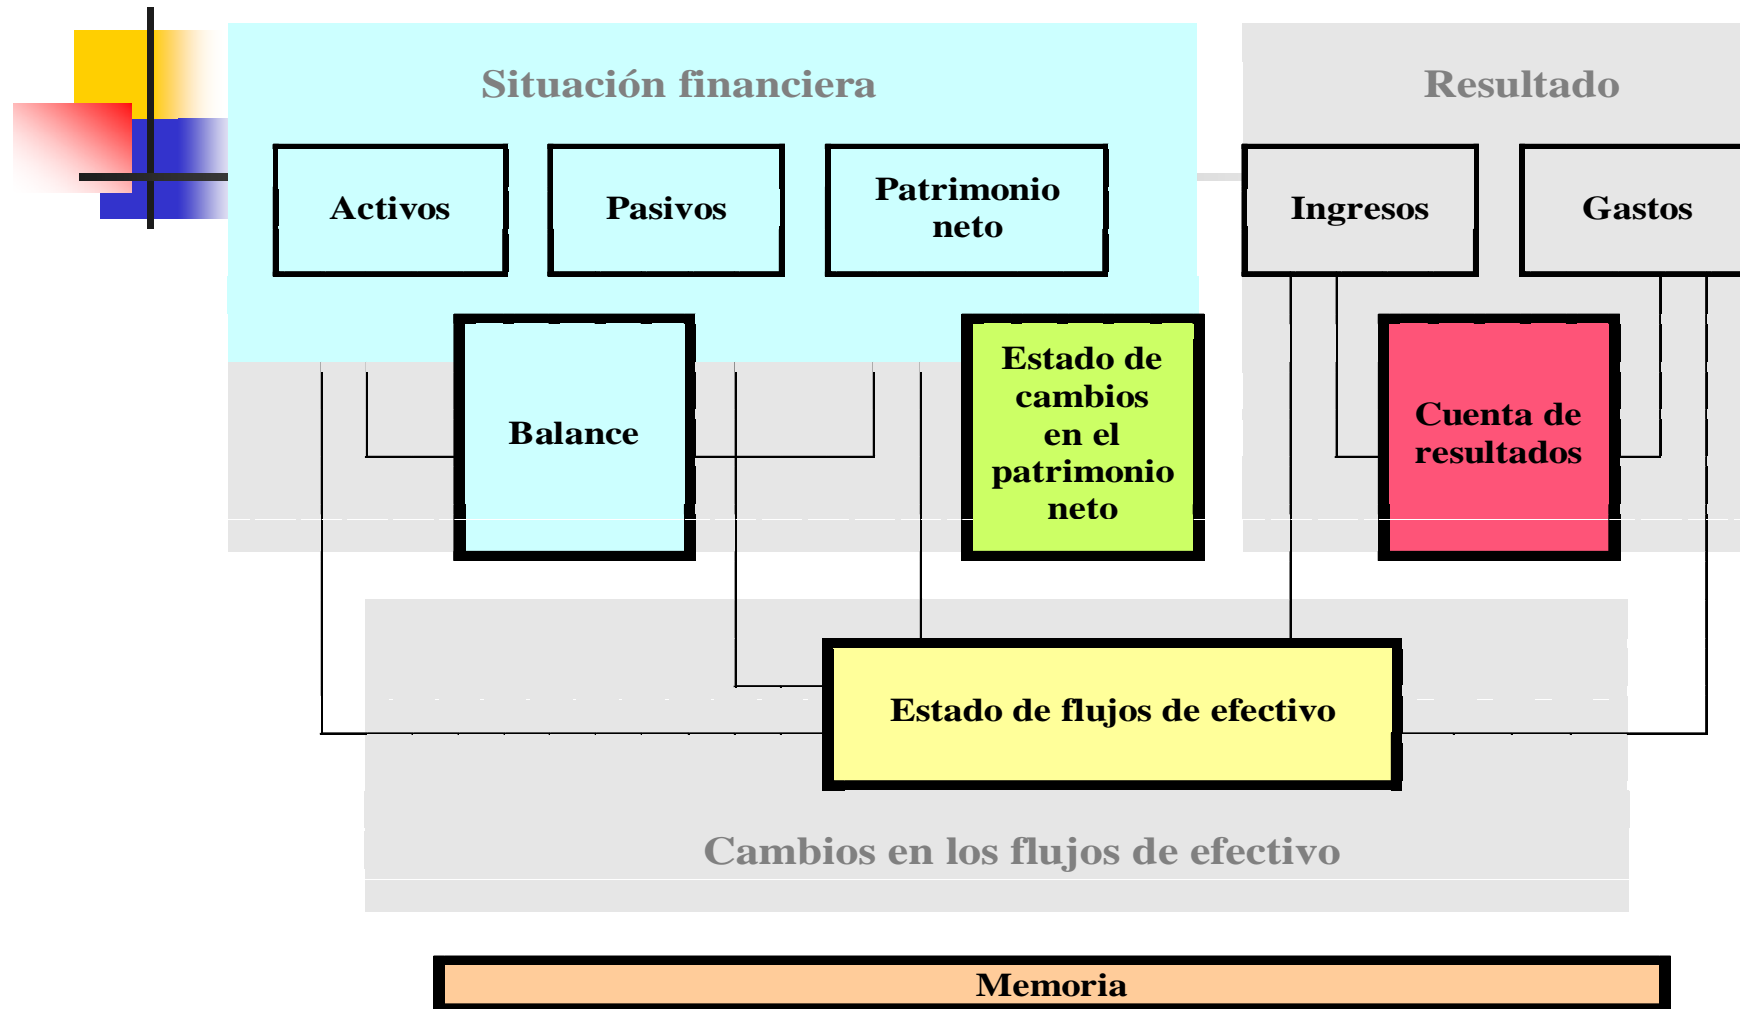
Situación financiera

Resultado

Activos

Pasivos

Patrimonio neto

Ingresos

Gastos

Balance

Estado de cambios en el patrimonio neto

Cuenta de resultados

Estado de flujos de efectivo

Cambios en los flujos de efectivo

Memoria